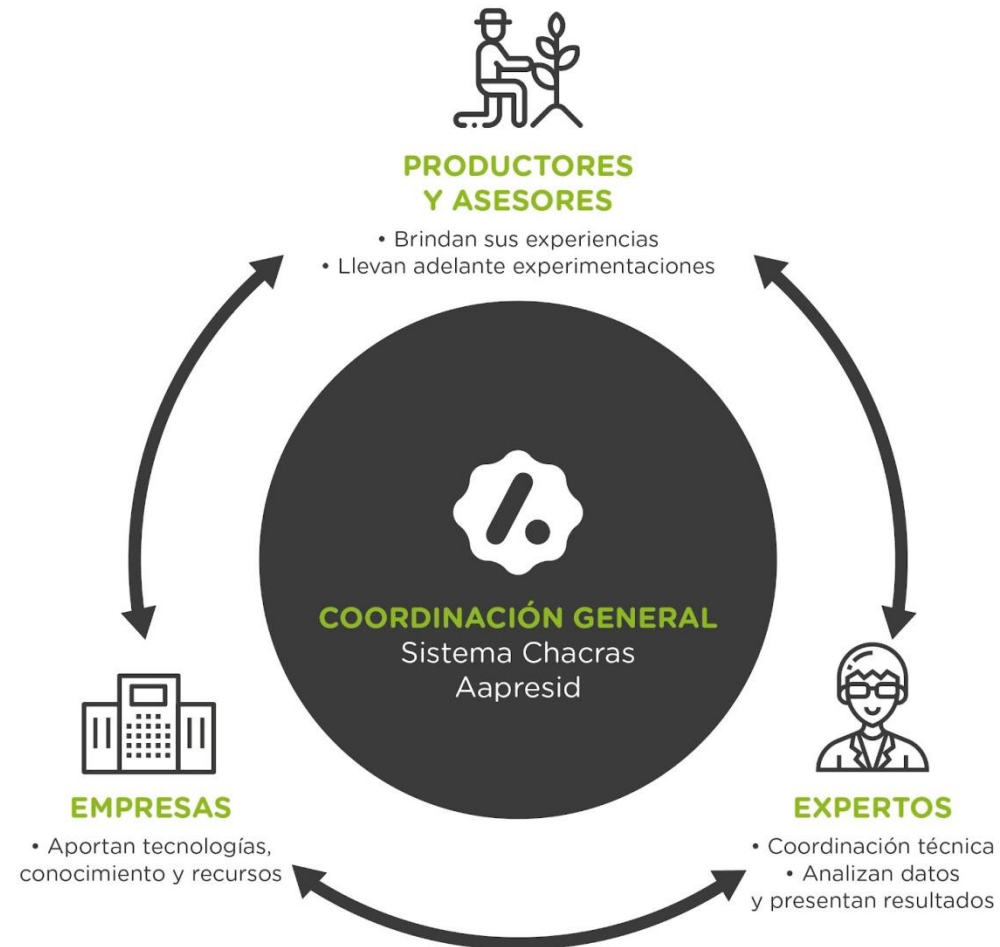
PRODUCTORES Y ASESORES
• Brindan sus experiencias
• Llevan adelante experimentaciones

COORDINACIÓN GENERAL
Sistema Chacras
Aapresid

EMPRESAS
• Aportan tecnologías, conocimiento y recursos

EXPERTOS
• Coordinación técnica
• Analizan datos y presentan resultados